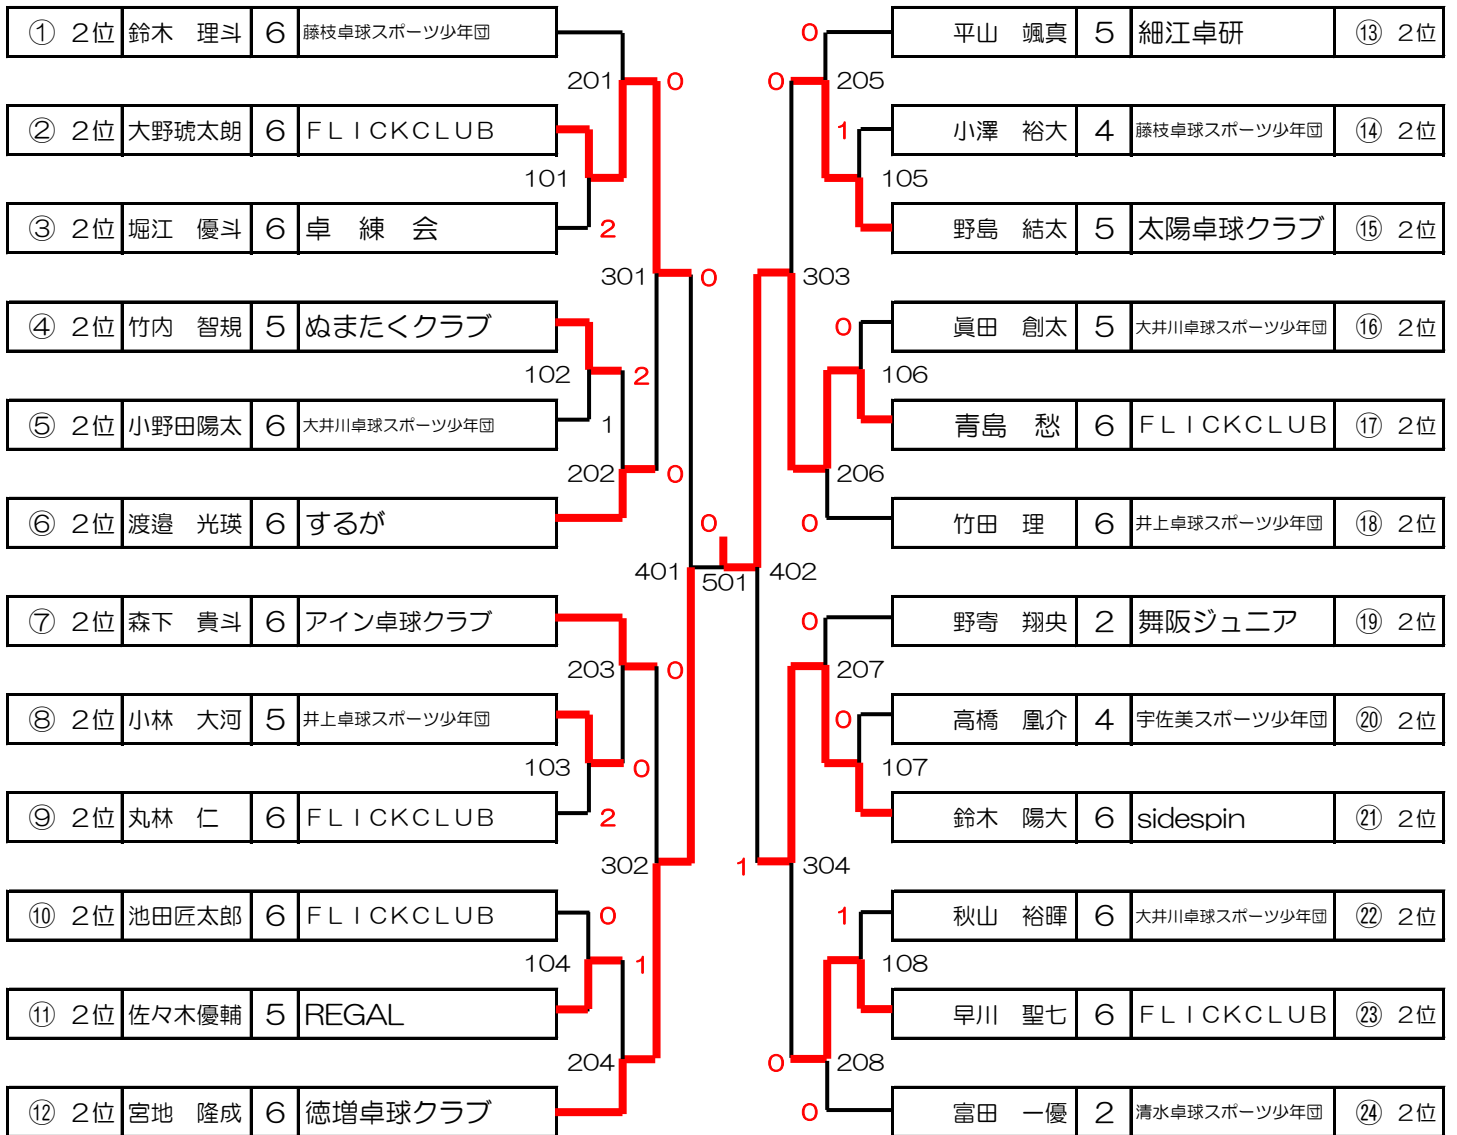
| ① | 2位 | 鈴木　理斗 | 6 | 藤枝卓球スポーツ少年団 |
|---|---|---|---|---|
| ② | 2位 | 大野琥太朗 | 6 | ＦＬＩＣＫＣＬＵＢ |
| ③ | 2位 | 堀江　優斗 | 6 | 卓　練　会 |
| ④ | 2位 | 竹内　智規 | 5 | ぬまたくクラブ |
| ⑤ | 2位 | 小野田陽太 | 6 | 大井川卓球スポーツ少年団 |
| ⑥ | 2位 | 渡邉　光瑛 | 6 | するが |
| ⑦ | 2位 | 森下　貴斗 | 6 | アイン卓球クラブ |
| ⑧ | 2位 | 小林　大河 | 5 | 井上卓球スポーツ少年団 |
| ⑨ | 2位 | 丸林　仁 | 6 | ＦＬＩＣＫＣＬＵＢ |
| ⑩ | 2位 | 池田匠太郎 | 6 | ＦＬＩＣＫＣＬＵＢ |
| ⑪ | 2位 | 佐々木優輔 | 5 | REGAL |
| ⑫ | 2位 | 宮地　隆成 | 6 | 徳増卓球クラブ |

| 平山　颯真 | 5 | 細江卓研 | ⑬ | 2位 |
|---|---|---|---|---|
| 小澤　裕大 | 4 | 藤枝卓球スポーツ少年団 | ⑭ | 2位 |
| 野島　結太 | 5 | 太陽卓球クラブ | ⑮ | 2位 |
| 眞田　創太 | 5 | 大井川卓球スポーツ少年団 | ⑯ | 2位 |
| 青島　愁 | 6 | ＦＬＩＣＫＣＬＵＢ | ⑰ | 2位 |
| 竹田　理 | 6 | 井上卓球スポーツ少年団 | ⑱ | 2位 |
| 野寄　翔央 | 2 | 舞阪ジュニア | ⑲ | 2位 |
| 高橋　凰介 | 4 | 宇佐美スポーツ少年団 | ⑳ | 2位 |
| 鈴木　陽大 | 6 | sidespin | ㉑ | 2位 |
| 秋山　裕暉 | 6 | 大井川卓球スポーツ少年団 | ㉒ | 2位 |
| 早川　聖七 | 6 | ＦＬＩＣＫＣＬＵＢ | ㉓ | 2位 |
| 富田　一優 | 2 | 清水卓球スポーツ少年団 | ㉔ | 2位 |

201 0
101 2
301 0
102 2 1
202 0
0
401 501 402
203 0
103 0 2
302
104 0 1
204

0 205 0
1 105
303
0 106
206
0
0 207
0 107
1 304
1 108
0 208
0